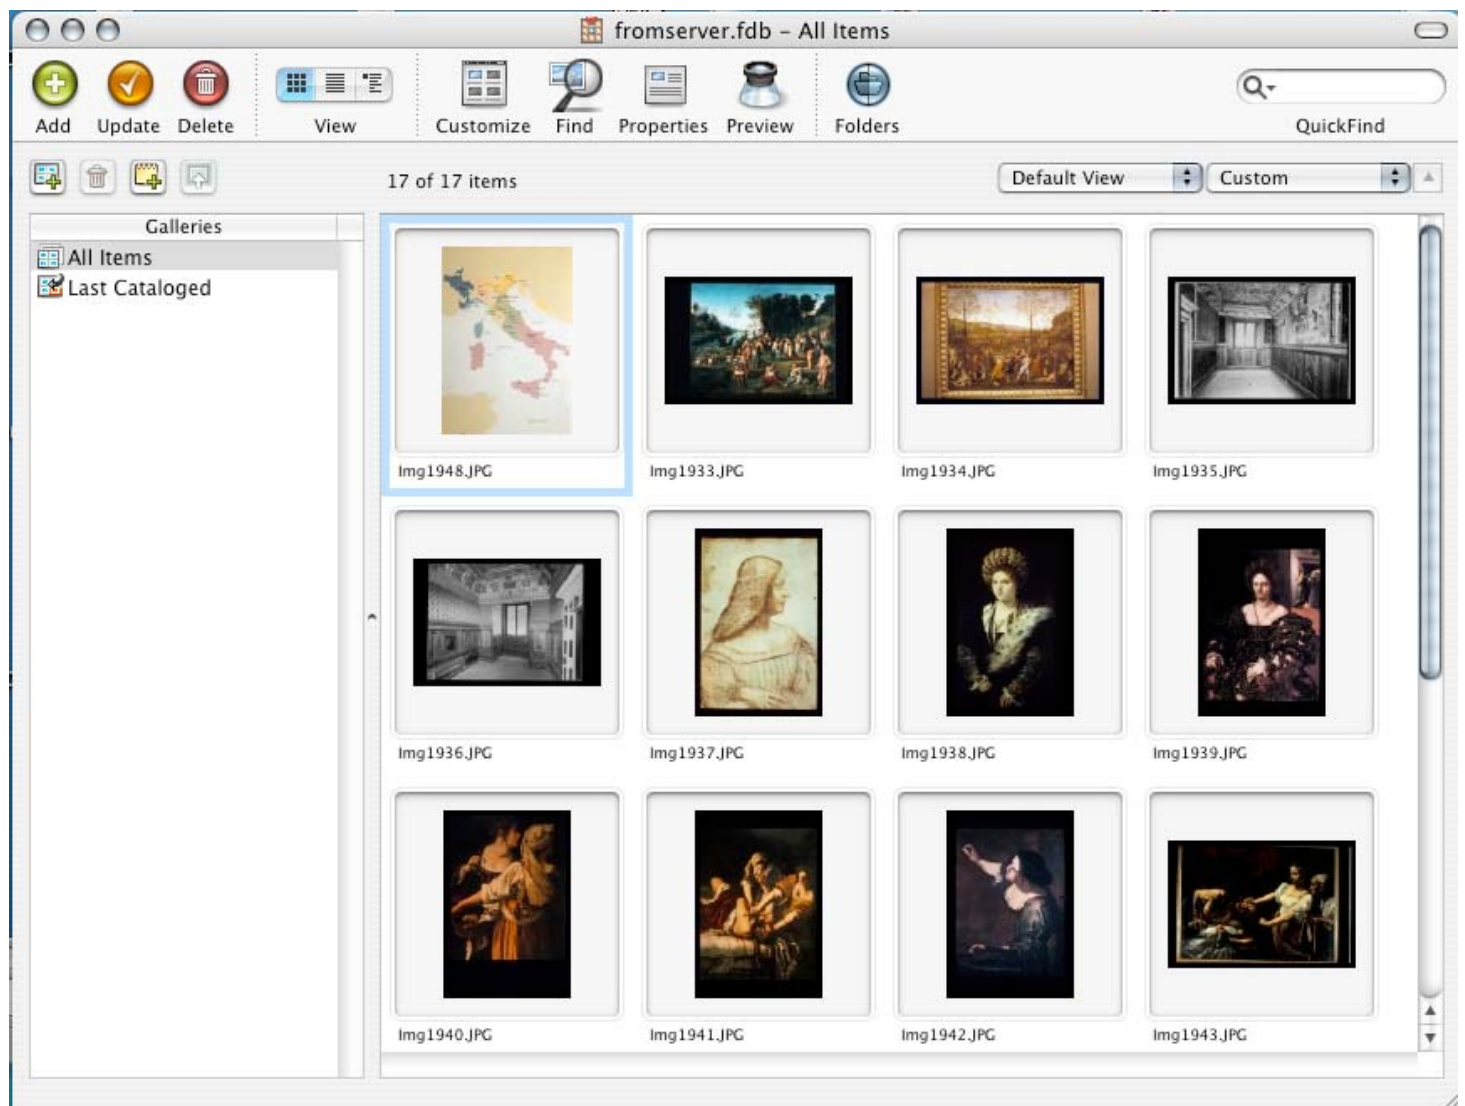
fromserver.fdb – All Items

Add Update Delete View Customize Find Properties Preview Folders QuickFind

17 of 17 items

Default View

Custom

Galleries

All Items

Last Cataloged

Img1948.JPG

Img1933.JPG

Img1934.JPG

Img1935.JPG

Img1936.JPG

Img1937.JPG

Img1938.JPG

Img1939.JPG

Img1940.JPG

Img1941.JPG

Img1942.JPG

Img1943.JPG